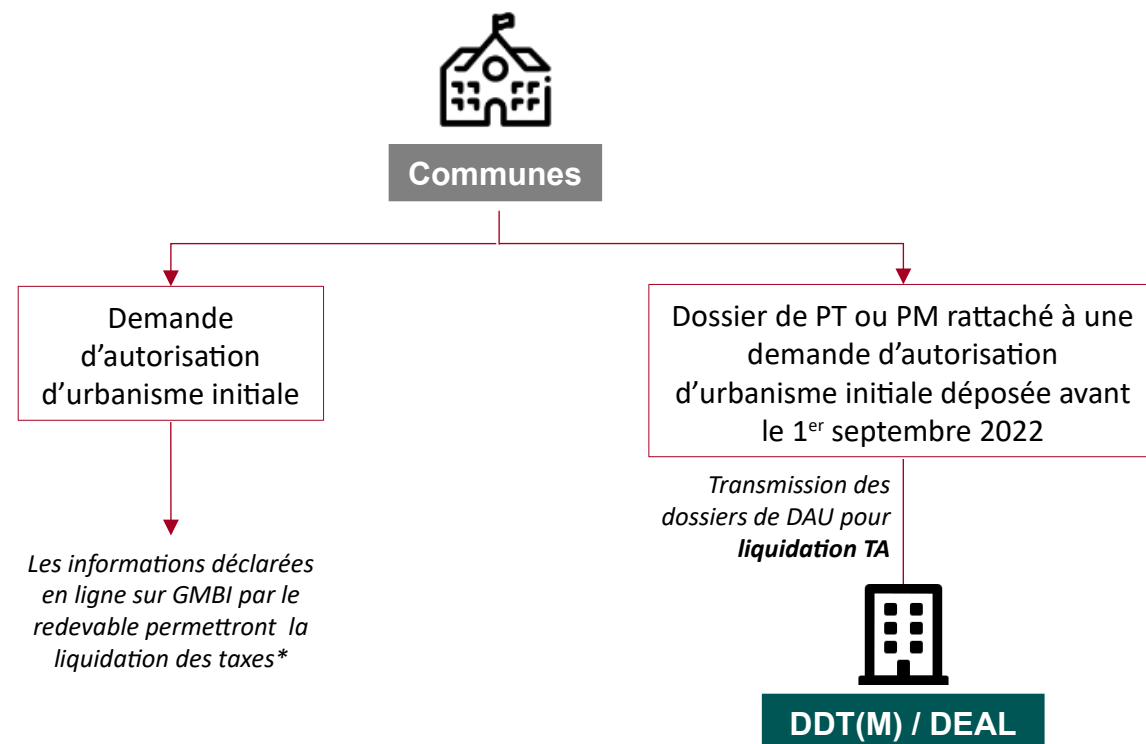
Communes

Demande d’autorisation d’urbanisme initiale

Les informations déclarées en ligne sur GMBI par le redevable permettront la liquidation des taxes*

Dossier de PT ou PM rattaché à une demande d’autorisation d’urbanisme initiale déposée avant le 1$^{er}$ septembre 2022

Transmission des dossiers de DAU pour **liquidation TA**

DDT(M) / DEAL